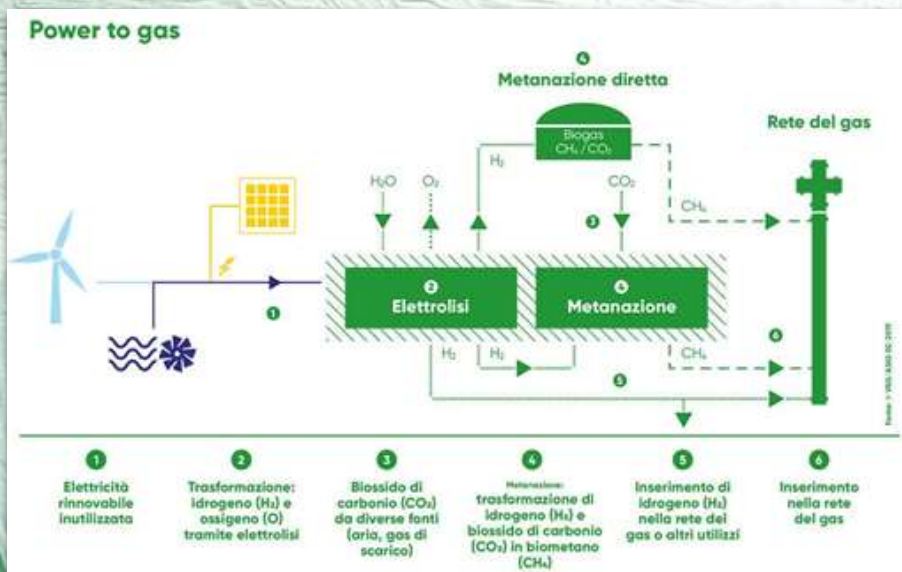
Power to gas

4
Metanazione diretta

Biogas
$CH_4$ / $CO_2$

Rete del gas

$H_2O$
$O_2$
$H_2$
$CO_2$
$CH_4$

3

1

2
Elettrolisi

4
Metanazione

6

$H_2$
$H_2$
$CH_4$

5

Fonte: © VSG ASG SC 2019

1
Elettricità rinnovabile inutilizzata

2
Trasformazione: idrogeno ($H_2$) e ossigeno (O) tramite elettrolisi

3
Biossido di carbonio ($CO_2$) da diverse fonti (aria, gas di scarico)

4
Metanazione: trasformazione di idrogeno ($H_2$) e biossido di carbonio ($CO_2$) in biometano ($CH_4$)

5
Inserimento di idrogeno ($H_2$) nella rete del gas o altri utilizzi

6
Inserimento nella rete del gas